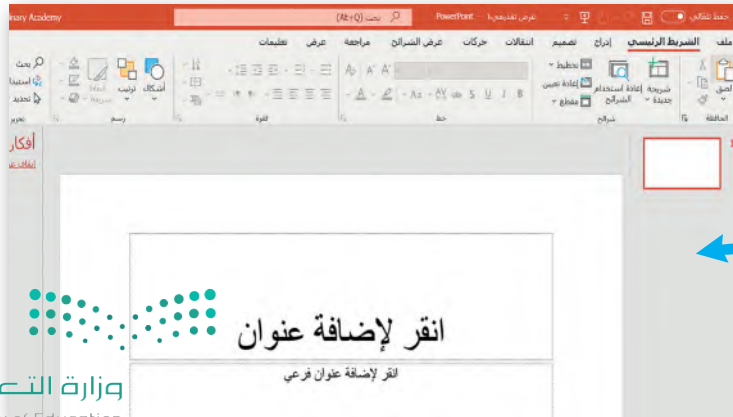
inary Academy
بحث (Alt+Q)
PowerPoint - عرض تقديمي1
حفظ تلقائي

ملف الشريط الرئيسي إدراج تصميم انتقالات حركات عرض الشرائح مراجعة عرض تعليمات

لصق
الحافظة
شريحة جديدة
إعادة استخدام الشرائح
تخطيط
إعادة تعيين
مقطع
شرائح
خط
فقرة
أشكال
ترتيب
أنماط سريعة
رسم
بحث
استبدال
تحديد
تحرير
أفكار
أفكار عن

انقر لإضافة عنوان
انقر لإضافة عنوان فرعي

وزارة التع
of Education